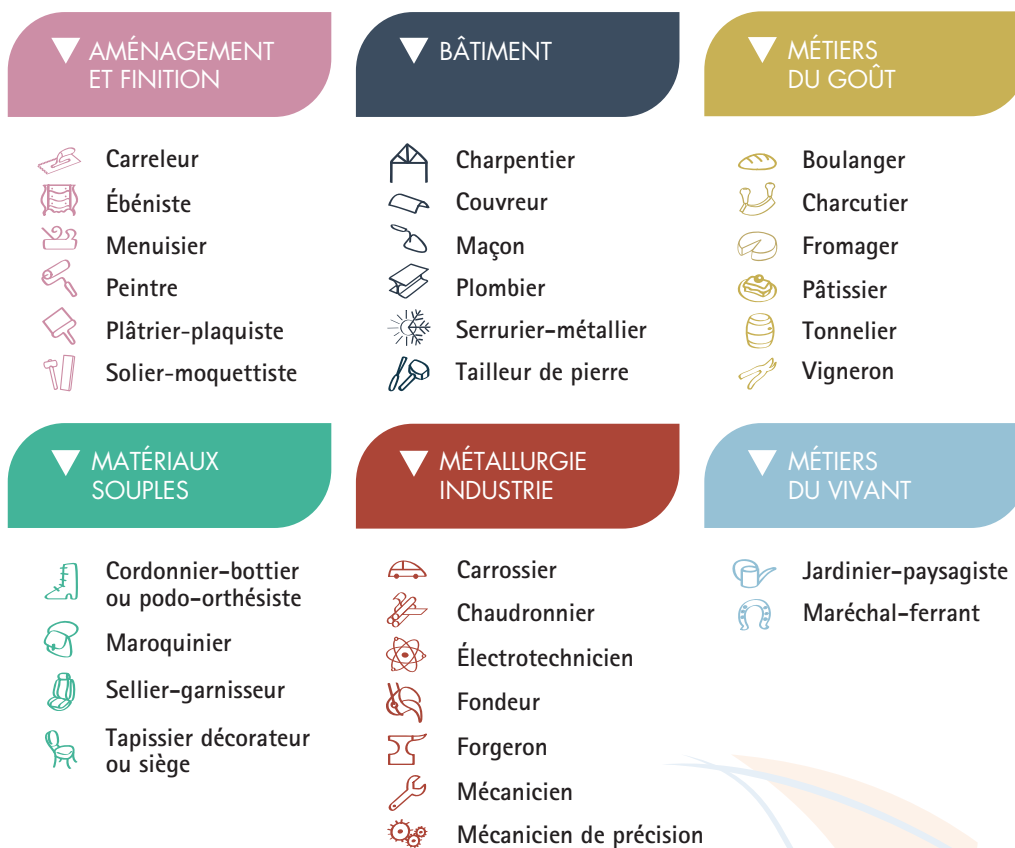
▼ AMÉNAGEMENT ET FINITION

Carreleur
Ébéniste
Menuisier
Peintre
Plâtrier-plaquiste
Solier-moquettiste

▼ BÂTIMENT

Charpentier
Couvreur
Maçon
Plombier
Serrurier-métallier
Tailleur de pierre

▼ MÉTIERS DU GOÛT

Boulanger
Charcutier
Fromager
Pâtissier
Tonnelier
Vigneron

▼ MATÉRIAUX SOUPLES

Cordonnier-bottier ou podo-orthésiste
Maroquinier
Sellier-garnisseur
Tapissier décorateur ou siège

▼ MÉTALLURGIE INDUSTRIE

Carrossier
Chaudronnier
Électrotechnicien
Fondeur
Forgeron
Mécanicien
Mécanicien de précision

▼ MÉTIERS DU VIVANT

Jardinier-paysagiste
Maréchal-ferrant